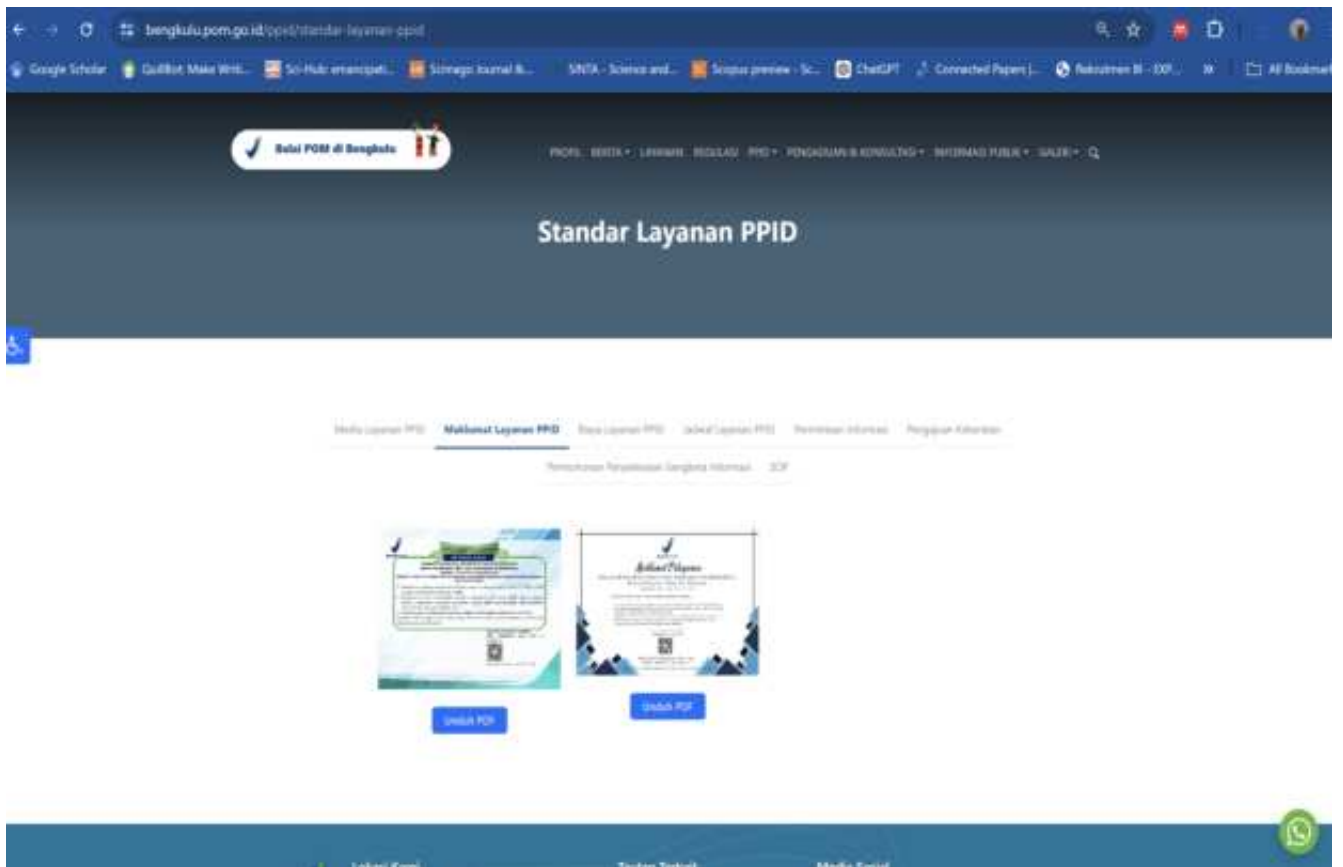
bengkulu.pom.go.id/ppid/standar-layanan-ppid

Google Scholar QuillBot: Make Writi... Sci-Hub: emancipati... Scimago Journal &... SINTA - Science and... Scopus preview - Sc... ChatGPT Connected Papers |... Rekrutmen BI - EXP... » All Bookmarks

Balai POM di Bengkulu

PROFIL BERITA LAYANAN REGULASI PPID PENGADUAN & KONSULTASI INFORMASI PUBLIK GALERI

Standar Layanan PPID

Media Layanan PPID Maklumat Layanan PPID Biaya Layanan PPID Jadwal Layanan PPID Permohonan Informasi Pengajuan Keberatan

Permohonan Penyelesaian Sengketa Informasi SOP

Maklumat Pelayanan

Unduh PDF

Unduh PDF

Lokasi Kami

Tautan Terkait

Media Sosial